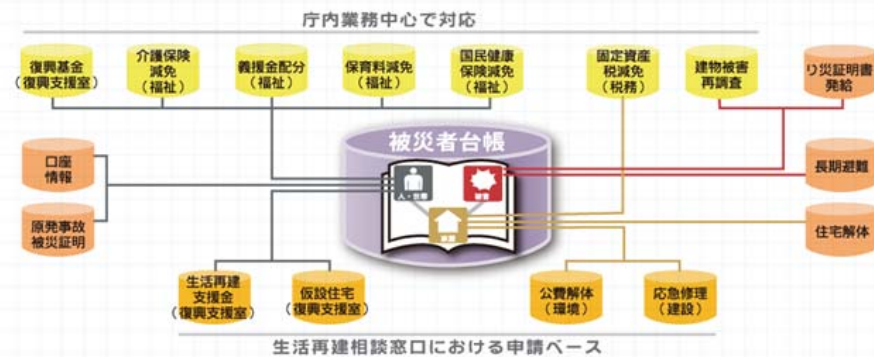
庁内業務中心で対応

復興基金
（復興支援室）

介護保険
減免
（福祉）

義援金配分
（福祉）

保育料減免
（福祉）

国民健康
保険減免
（福祉）

固定資産
税減免
（税務）

建物被害
再調査

り災証明書
発給

被災者台帳

口座
情報

原発事故
被災証明

人・世帯

被害

家屋

長期避難

住宅解体

生活再建
支援金
（復興支援室）

仮設住宅
（復興支援室）

公費解体
（環境）

応急修理
（建設）

生活再建相談窓口における申請ベース